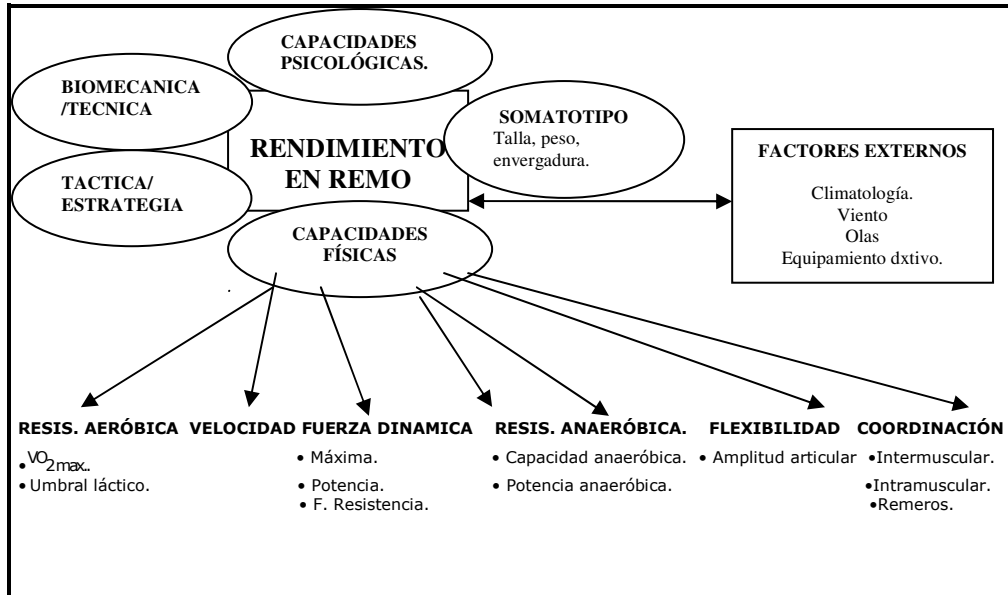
CAPACIDADES PSICOLÓGICAS.

BIOMECANICA /TECNICA

RENDIMIENTO EN REMO

SOMATOTIPO
Talla, peso, envergadura.

FACTORES EXTERNOS

Climatología.
Viento
Olas
Equipamiento dxtivo.

TACTICA/ ESTRATEGIA

CAPACIDADES FÍSICAS

RESIS. AERÓBICA
• $VO_{2}max$..
• Umbral láctico.

VELOCIDAD

FUERZA DINAMICA
• Máxima.
• Potencia.
• F. Resistencia.

RESIS. ANAERÓBICA.
• Capacidad anaeróbica.
• Potencia anaeróbica.

FLEXIBILIDAD
• Amplitud articular

COORDINACIÓN
•Intermuscular.
•Intramuscular.
•Remeros.